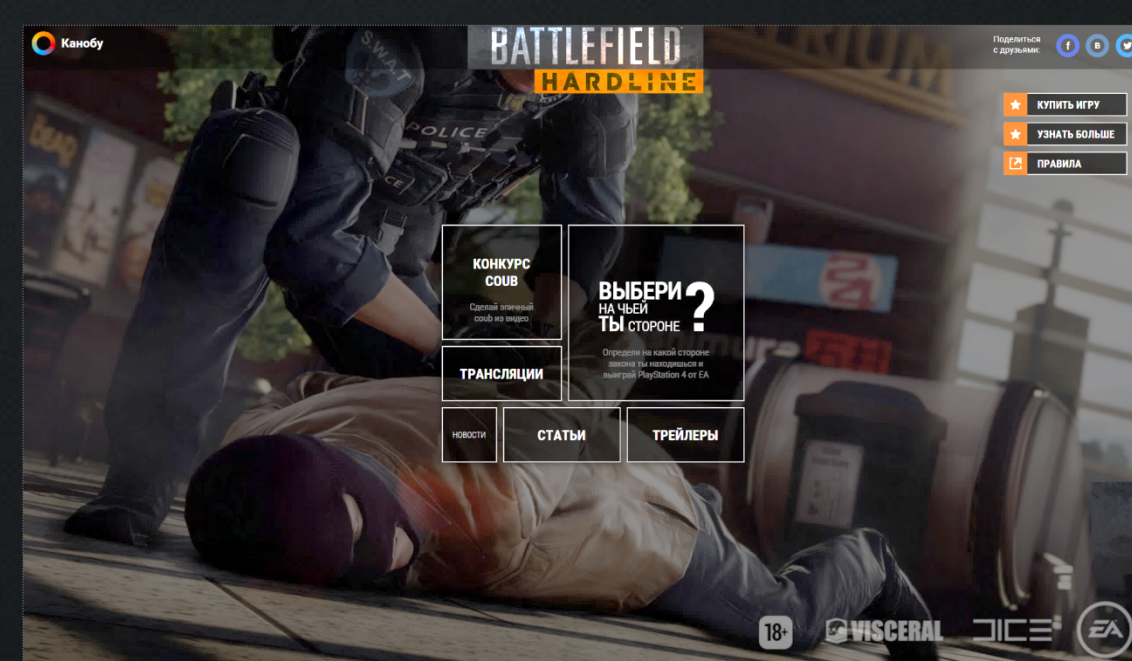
Канобу

BATTLEFIELD
HARDLINE

Поделиться с друзьями:

КУПИТЬ ИГРУ
УЗНАТЬ БОЛЬШЕ
ПРАВИЛА

S.W.A.T.
POLICE

КОНКУРС COUB
Сделай эпичный coub из видео

ВЫБЕРИ НА ЧЬЕЙ ТЫ СТОРОНЕ ?
Определи на какой стороне закона ты находишься и выиграй PlayStation 4 от EA

ТРАНСЛЯЦИИ

НОВОСТИ
СТАТЬИ
ТРЕЙЛЕРЫ

18+
VISCERAL
DICE
EA